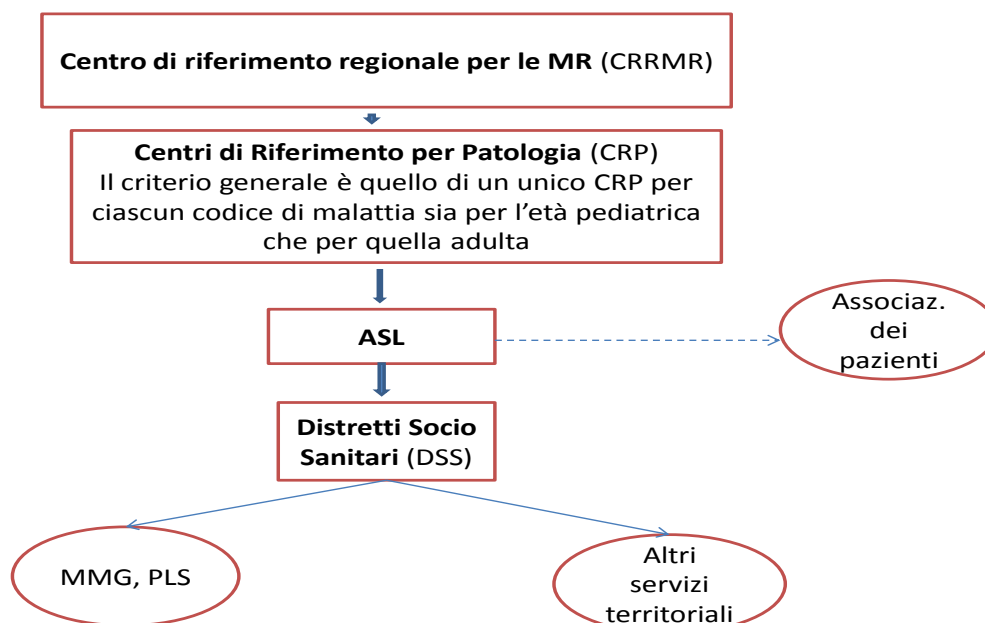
Centro di riferimento regionale per le MR (CRRMR)

Centri di Riferimento per Patologia (CRP)
Il criterio generale è quello di un unico CRP per ciascun codice di malattia sia per l'età pediatrica che per quella adulta

ASL

Associaz. dei pazienti

Distretti Socio Sanitari (DSS)

MMG, PLS

Altri servizi territoriali